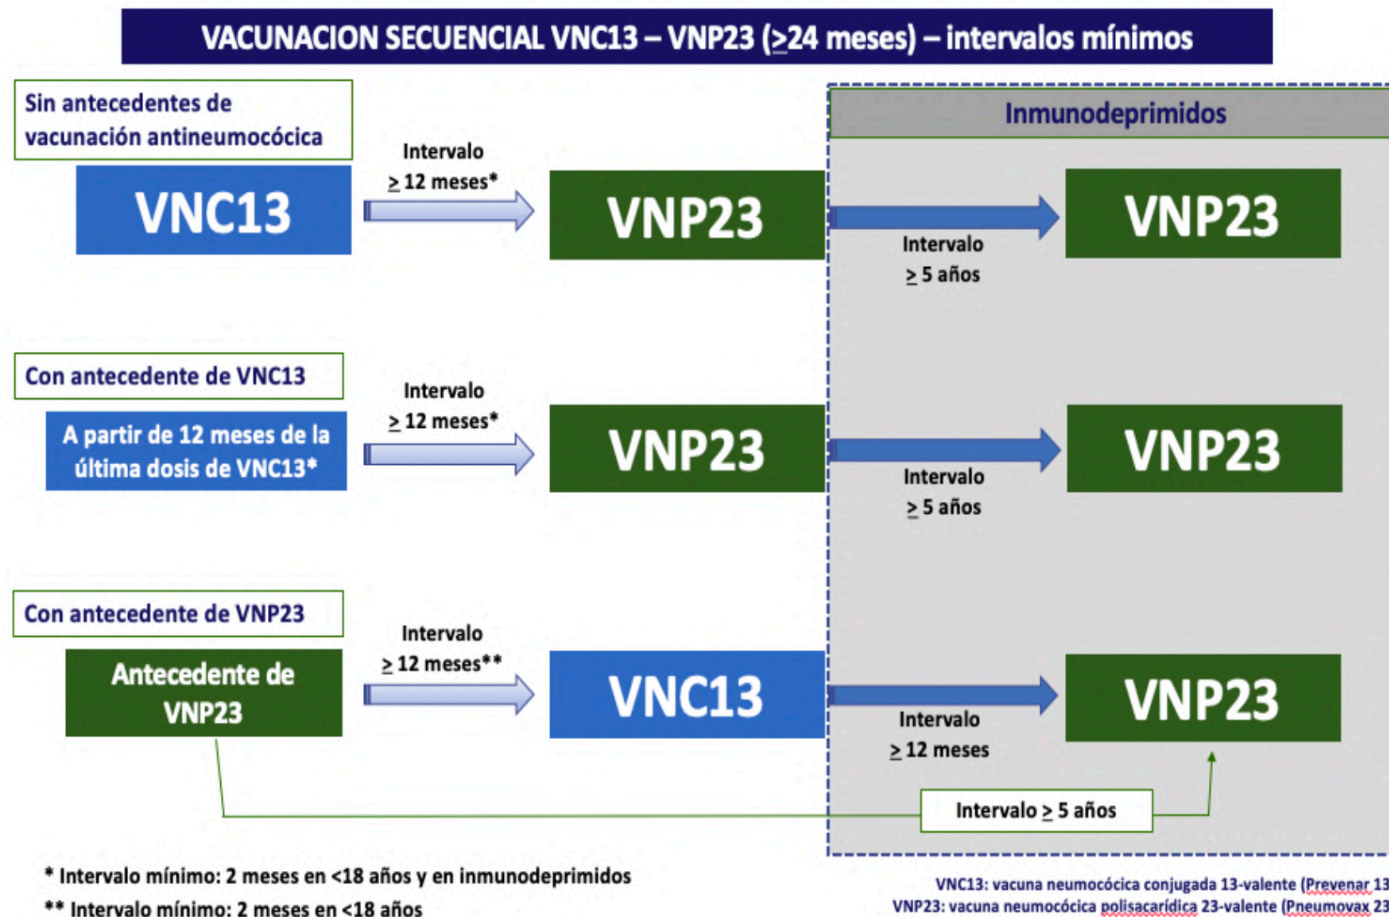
VACUNACION SECUENCIAL VNC13 – VNP23 (≥24 meses) – intervalos mínimos

Sin antecedentes de vacunación antineumocócica

VNC13

Intervalo ≥ 12 meses*

VNP23

Inmunodeprimidos

Intervalo ≥ 5 años

VNP23

Con antecedente de VNC13

A partir de 12 meses de la última dosis de VNC13*

Intervalo ≥ 12 meses*

VNP23

Intervalo ≥ 5 años

VNP23

Con antecedente de VNP23

Antecedente de VNP23

Intervalo ≥ 12 meses**

VNC13

Intervalo ≥ 12 meses

VNP23

Intervalo ≥ 5 años

* Intervalo mínimo: 2 meses en <18 años y en inmunodeprimidos

** Intervalo mínimo: 2 meses en <18 años

VNC13: vacuna neumocócica conjugada 13-valente (Prevenar 13

VNP23: vacuna neumocócica polisacarídica 23-valente (Pneumovax 23